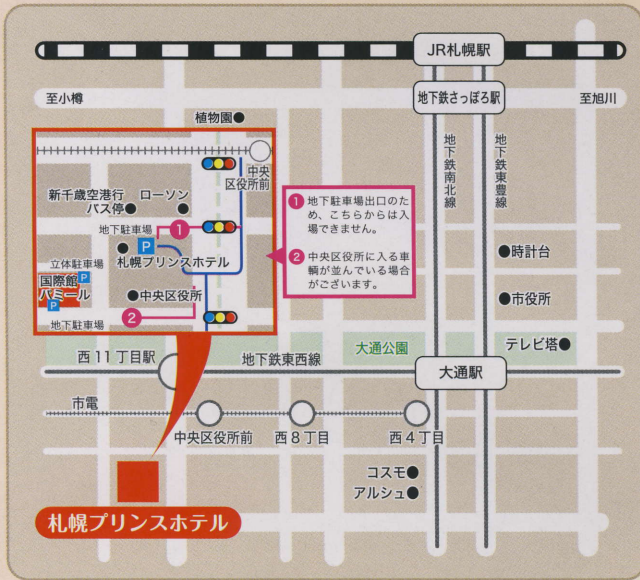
JR札幌駅

至小樽

地下鉄さっぽろ駅

至旭川

植物園●

中央区役所前

新千歳空港行バス停●

ローソン

地下駐車場

P

1

●札幌プリンスホテル

立体駐車場

P

国際館パミール

P

●中央区役所

2

地下駐車場

1 地下駐車場出口のため、こちらからは入場できません。

2 中央区役所に入る車輌が並んでいる場合がございます。

地下鉄南北線

地下鉄東豊線

●時計台

●市役所

テレビ塔●

大通公園

西11丁目駅

地下鉄東西線

大通駅

市電

中央区役所前

西8丁目

西4丁目

コスモ●

アルシュ●

札幌プリンスホテル